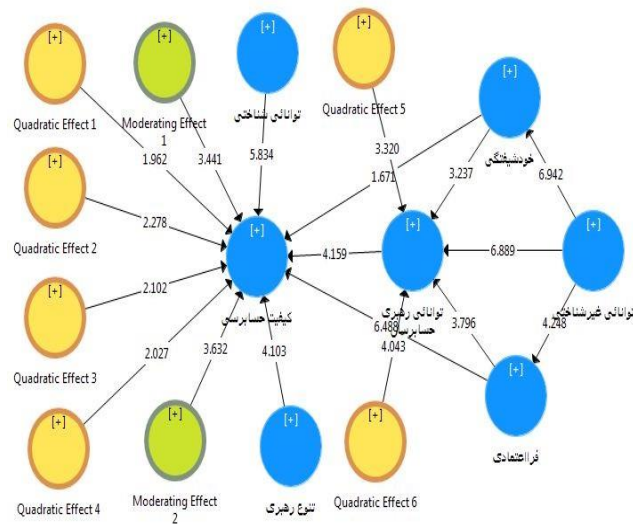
[+]

[+]

[+]

[+]

[+]

Quadratic Effect 1

Moderating Effect 1

توانائی شناختی

Quadratic Effect 5

خودشیفتگی

1.962

3.441

5.834

3.320

3.237

6.942

1.671

[+]

Quadratic Effect 2

2.278

[+]

4.159

[+]

6.889

[+]

2.102

کیفیت حسابرسی

توانائی رهبری حسابرسی

توانائی غیرشناختی

[+]

Quadratic Effect 3

2.027

3.632

4.103

6.488

4.043

3.796

4.248

[+]

[+]

[+]

[+]

[+]

فرااعتمادی

Quadratic Effect 4

Moderating Effect 2

تنوع رهبری

Quadratic Effect 6